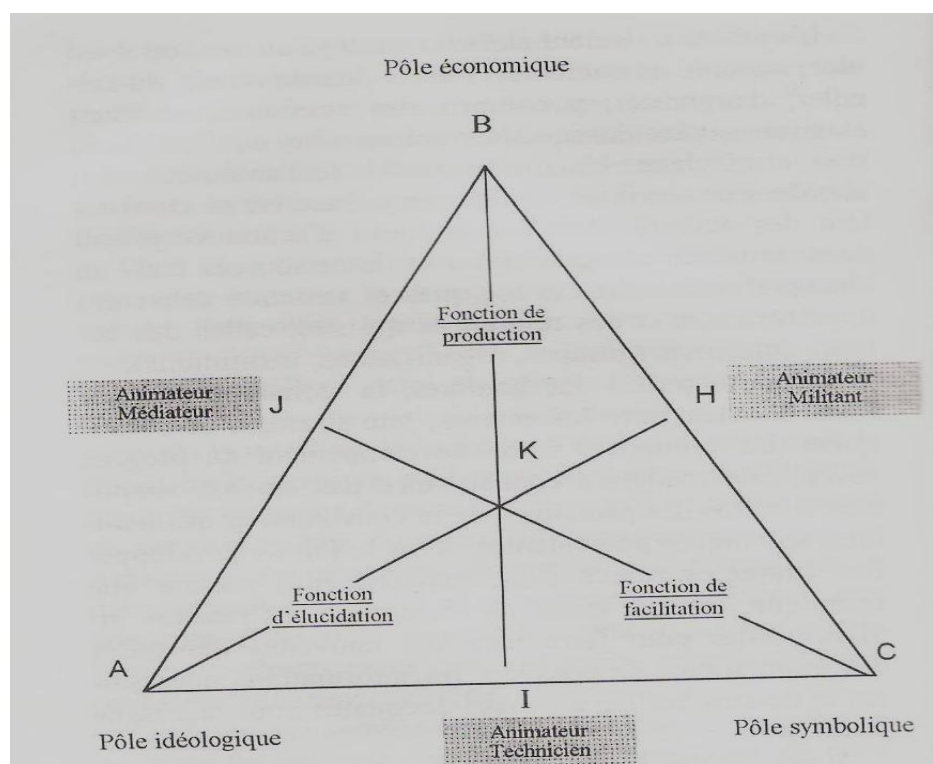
Pôle économique

B

Fonction de production

Animateur Médiateur

J

H

Animateur Militant

K

Fonction d'élucidation

Fonction de facilitation

A

C

I

Pôle idéologique

Animateur Technicien

Pôle symbolique